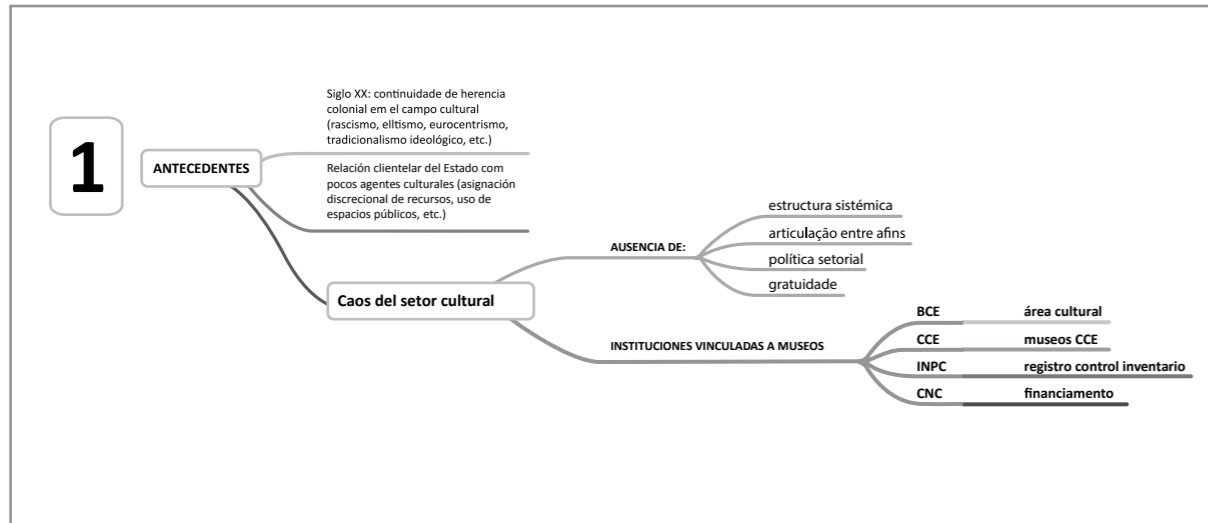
1

ANTECEDENTES

Siglo XX: continuidade de herencia colonial em el campo cultural (rascismo, elltismo, eurocentrismo, tradicionalismo ideológico, etc.)

Relación clientelar del Estado com pocos agentes culturales (asignación discrecional de recursos, uso de espacios públicos, etc.)

Caos del setor cultural

AUSENCIA DE:

estructura sistémica

articulação entre afins

política setorial

gratuidade

INSTITUCIONES VINCULADAS A MUSEOS

BCE

área cultural

CCE

museos CCE

INPC

registro control inventario

CNC

financiamento